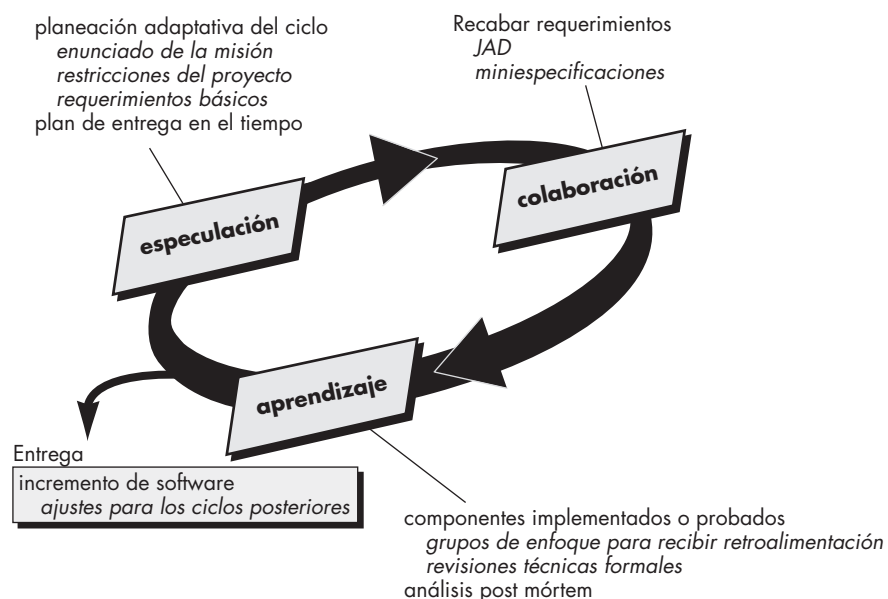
planeación adaptativa del ciclo
*enunciado de la misión*
*restricciones del proyecto*
*requerimientos básicos*
plan de entrega en el tiempo

Recabar requerimientos
*JAD*
*miniespecificaciones*

especulación

colaboración

aprendizaje

Entrega
incremento de software
*ajustes para los ciclos posteriores*

componentes implementados o probados
*grupos de enfoque para recibir retroalimentación*
*revisiones técnicas formales*
análisis post mórtem